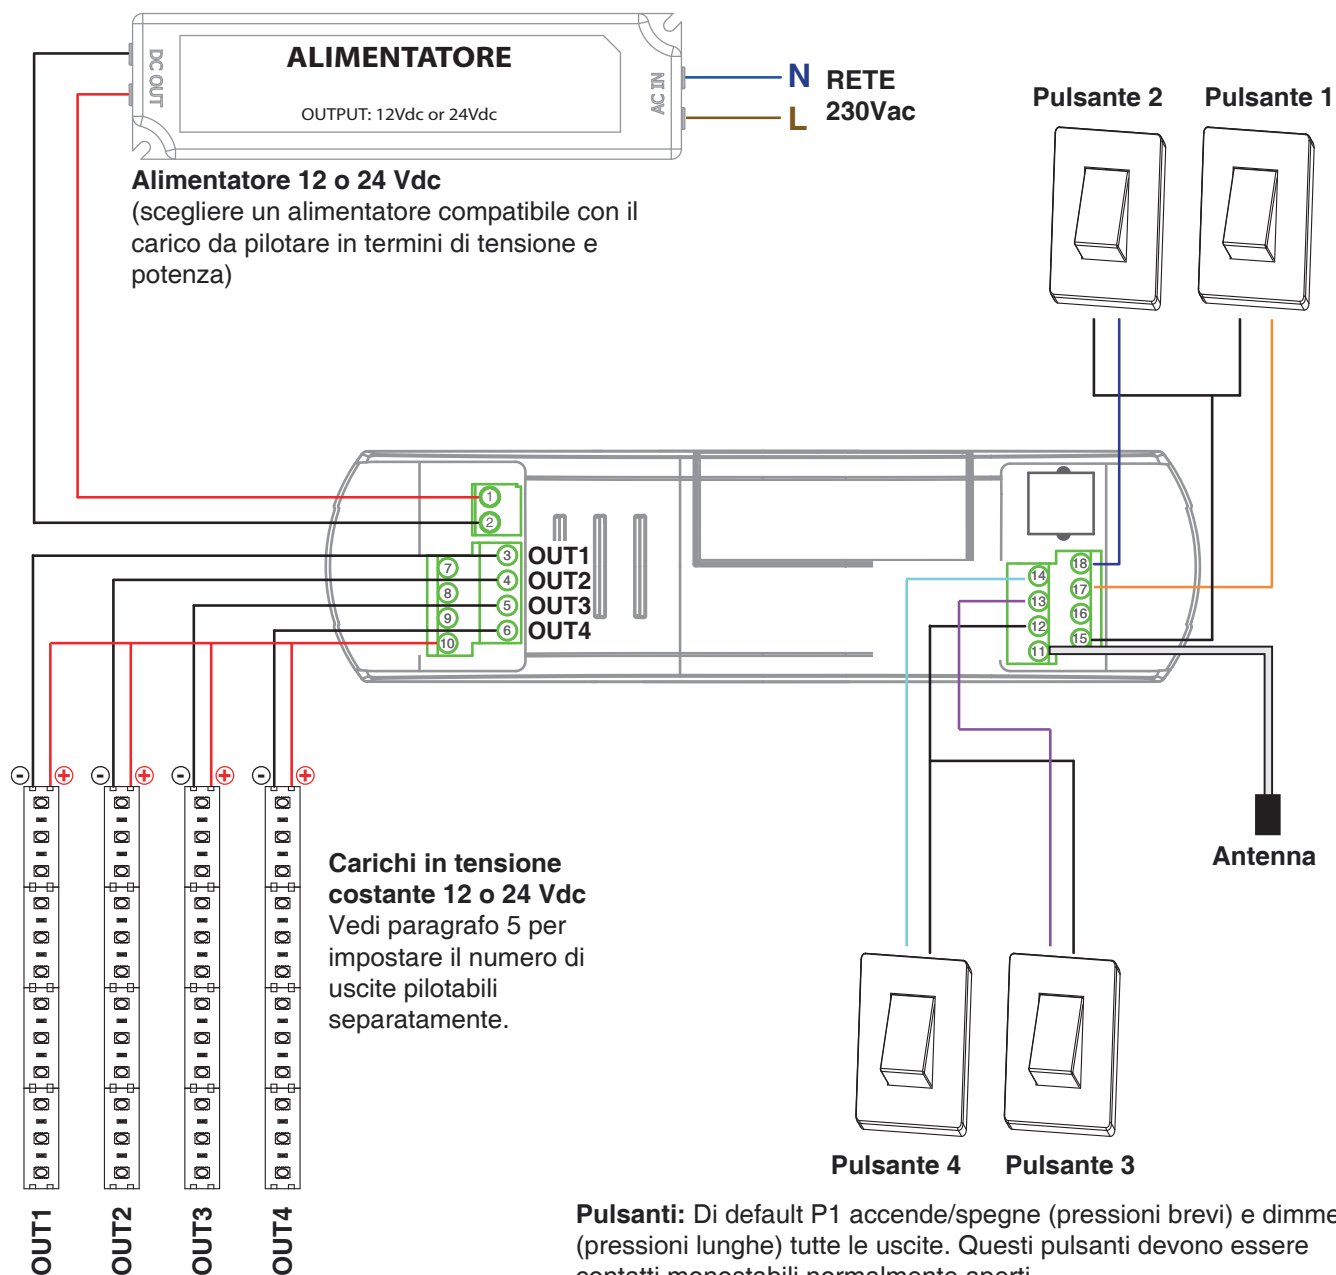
ALIMENTATORE

OUTPUT: 12Vdc or 24Vdc

DC OUT

AC IN

N RETE

L 230Vac

Pulsante 2 Pulsante 1

Alimentatore 12 o 24 Vdc
(scegliere un alimentatore compatibile con il carico da pilotare in termini di tensione e potenza)

1
2
3 OUT1
4 OUT2
5 OUT3
6 OUT4
7
8
9
10

18
17
16
15
14
13
12
11

Antenna

Carichi in tensione costante 12 o 24 Vdc
Vedi paragrafo 5 per impostare il numero di uscite pilotabili separatamente.

Pulsante 4 Pulsante 3

OUT1 OUT2 OUT3 OUT4

Pulsanti: Di default P1 accende/spegne (pressioni brevi) e dimme (pressioni lunghe) tutte le uscite. Questi pulsanti devono essere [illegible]